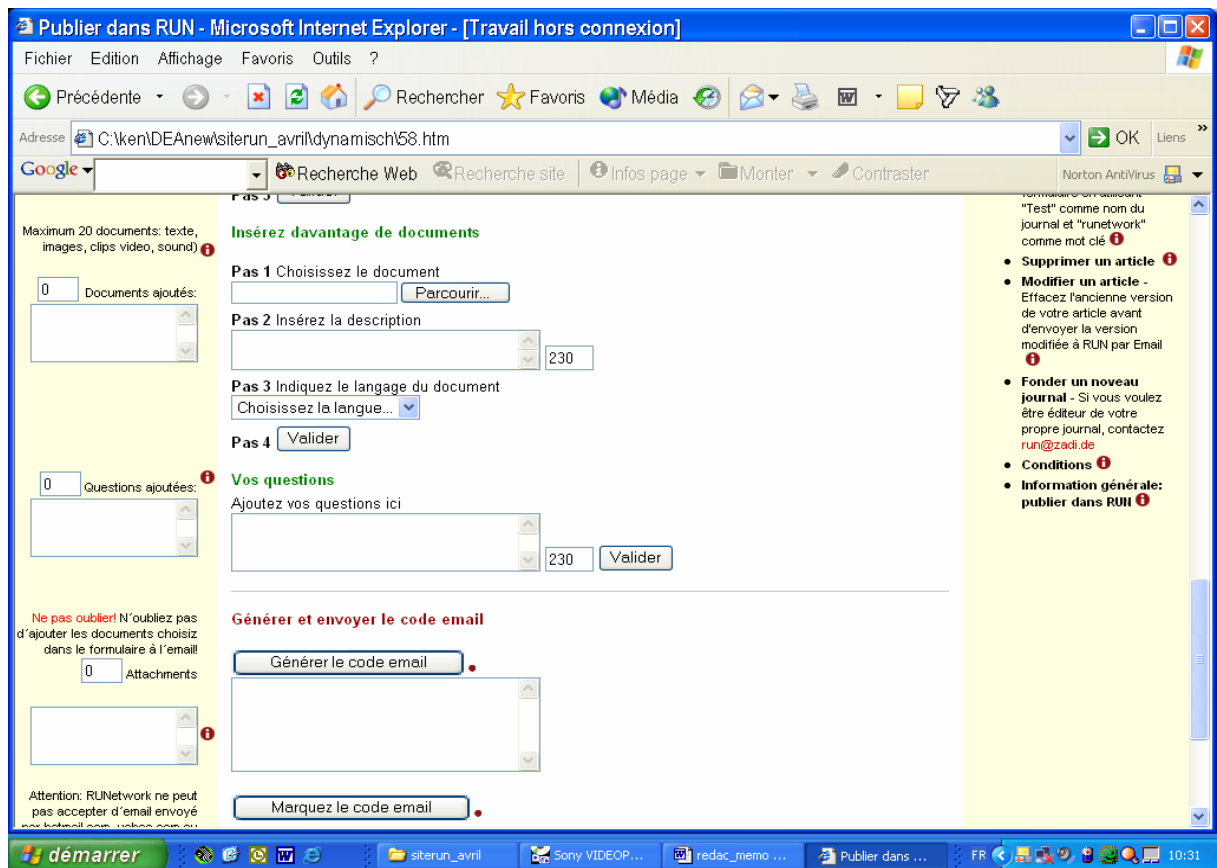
Publier dans RUN - Microsoft Internet Explorer - [Travail hors connexion]

Fichier Edition Affichage Favoris Outils ?

Précédente Rechercher Favoris Média

Adresse C:\ken\DEAnew\siterun_avril\dynamisch\58.htm OK Liens

Google Recherche Web Recherche site Infos page Monter Contraster Norton AntiVirus

Maximum 20 documents: texte, images, clips video, sound)

0 Documents ajoutés:

0 Questions ajoutées:

Ne pas oublier! N´oubliez pas d´ajouter les documents choisiz dans le formulaire à l´email!

0 Attachments

Attention: RUNetwork ne peut pas accepter d´email envoyé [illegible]

Pas 3 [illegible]

Insérez davantage de documents

Pas 1 Choisissez le document

Parcourir...

Pas 2 Insérez la description

230

Pas 3 Indiquez le langage du document

Choisissez la langue...

Pas 4 Valider

Vos questions

Ajoutez vos questions ici

230 Valider

Générer et envoyer le code email

Générer le code email

Marquez le code email

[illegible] "Test" comme nom du journal et "runetwork" comme mot clé

• Supprimer un article
• Modifier un article - Effacez l'ancienne version de votre article avant d'envoyer la version modifiée à RUN par Email
• Fonder un noveau journal - Si vous voulez être éditeur de votre propre journal, contactez run@zadi.de
• Conditions
• Information générale: publier dans RUN

démarrer siterun_avril Sony VIDEOP... redac_memo ... Publier dans ... FR 10:31